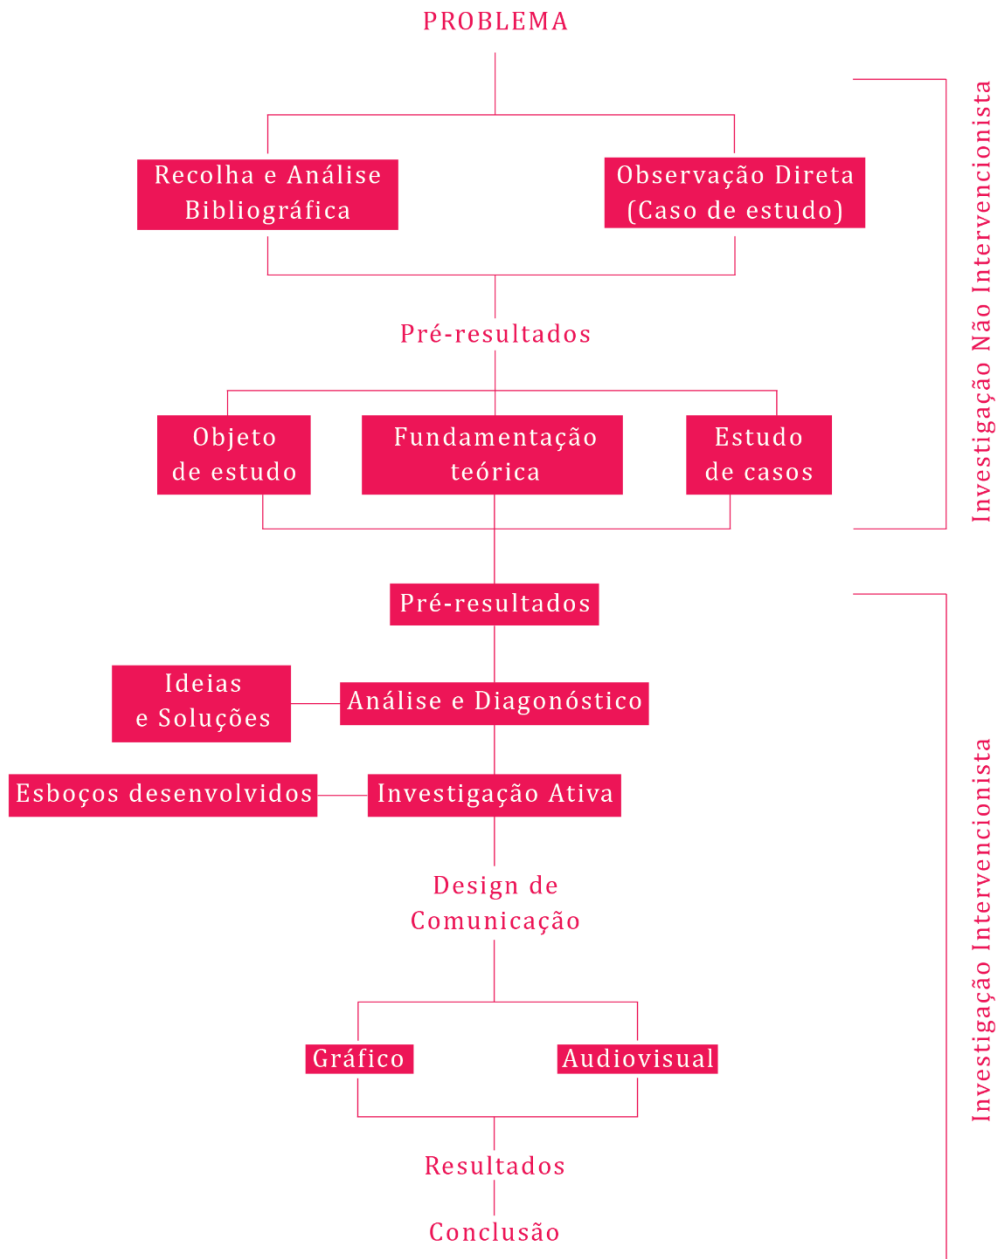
PROBLEMA

Recolha e Análise Bibliográfica

Observação Direta (Caso de estudo)

Pré-resultados

Objeto de estudo

Fundamentação teórica

Estudo de casos

Investigação Não Intervencionista

Pré-resultados

Ideias e Soluções

Análise e Diagonóstico

Esboços desenvolvidos

Investigação Ativa

Design de Comunicação

Gráfico

Audiovisual

Resultados

Conclusão

Investigação Intervencionista